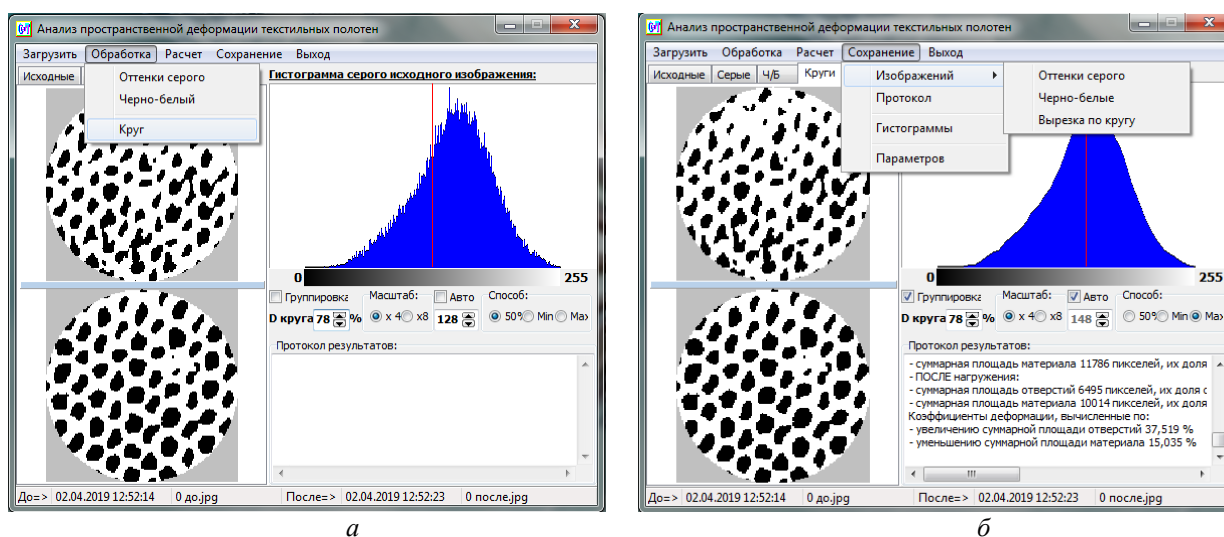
Анализ пространственной деформации текстильных полотен

Загрузить Обработка Расчет Сохранение Выход

Исходные

Оттенки серого
Черно-белый
Круг

Гистограмма серого исходного изображения:

0 255

Группировка Масштаб: Авто Способ:

D круга 78 % х 4 х8 128 50% Min Max

Протокол результатов:

До=> 02.04.2019 12:52:14 0 до.jpg После=> 02.04.2019 12:52:23 0 после.jpg

а

Анализ пространственной деформации текстильных полотен

Загрузить Обработка Расчет Сохранение Выход

Исходные Серые Ч/Б Круги

Изображений
Протокол
Гистограммы
Параметров

Оттенки серого
Черно-белые
Вырезка по кругу

0 255

Группировка Масштаб: Авто Способ:

D круга 78 % х 4 х8 148 50% Min Max

Протокол результатов:
- суммарная площадь материала 11786 пикселей, их доля
- ПОСЛЕ нагружения:
- суммарная площадь отверстий 6495 пикселей, их доля с
- суммарная площадь материала 10014 пикселей, их доля
Коэффициенты деформации, вычисленные по:
- увеличению суммарной площади отверстий 37,519 %
- уменьшению суммарной площади материала 15,035 %

До=> 02.04.2019 12:52:14 0 до.jpg После=> 02.04.2019 12:52:23 0 после.jpg

б